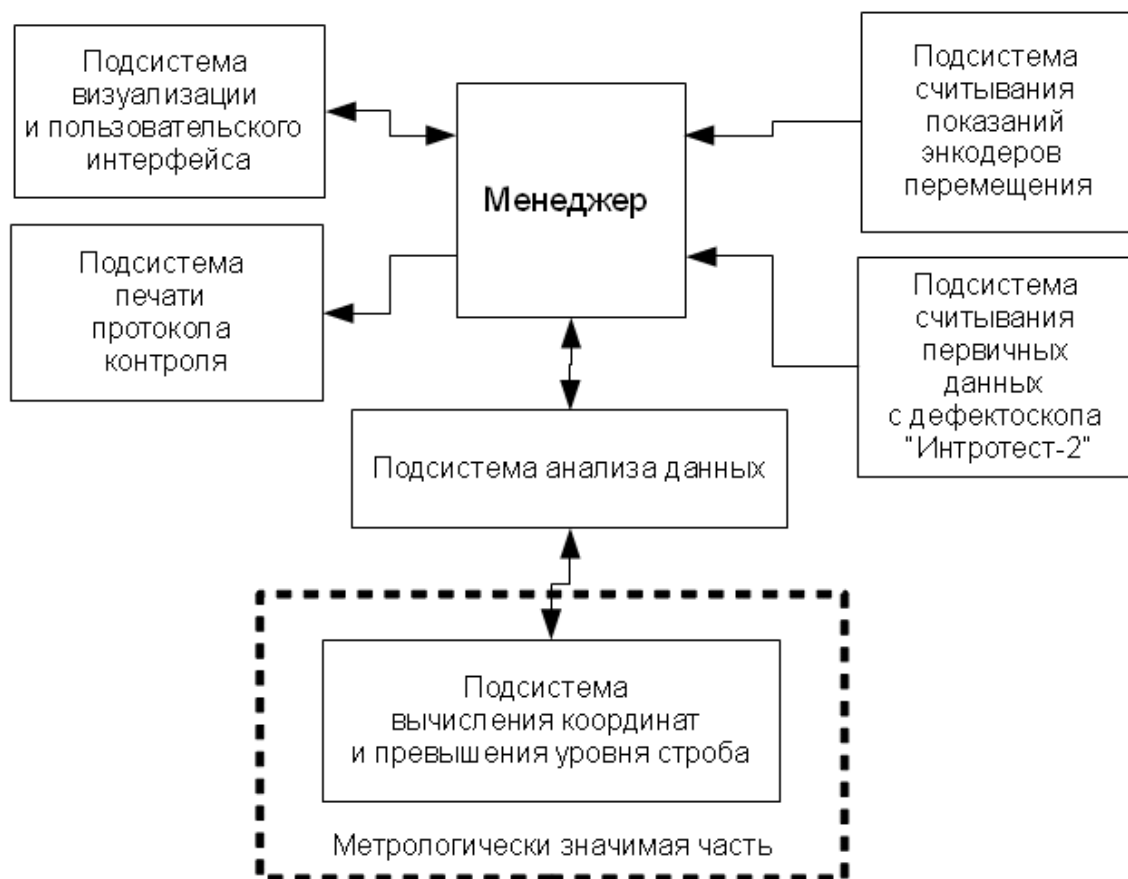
Подсистема визуализации и пользовательского интерфейса

Менеджер

Подсистема считывания показаний энкодеров перемещения

Подсистема печати протокола контроля

Подсистема считывания первичных данных с дефектоскопа "Интротест-2"

Подсистема анализа данных

Подсистема вычисления координат и превышения уровня строба

Метрологически значимая часть